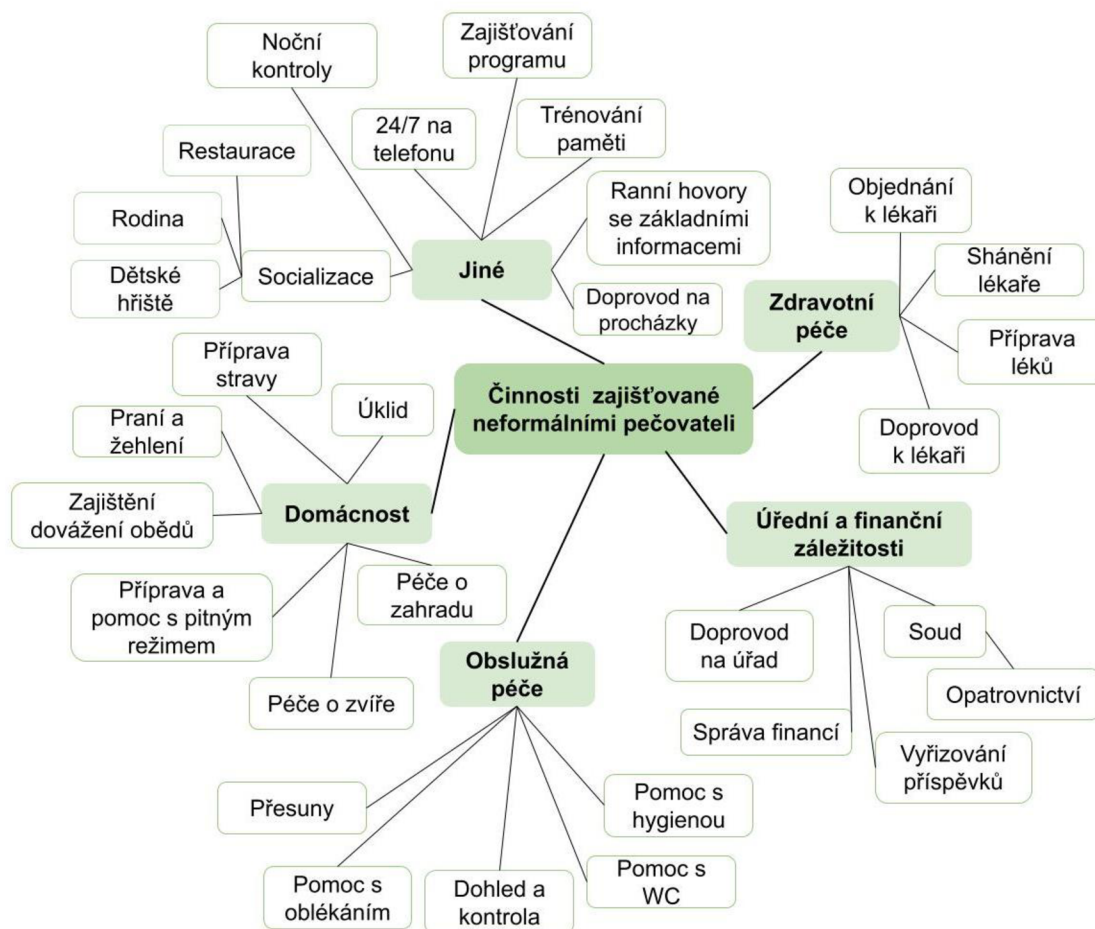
Činnosti zajišťované neformálními pečovateli

Jiné

Noční kontroly

Zajišťování programu

24/7 na telefonu

Trénování paměti

Restaurace

Rodina

Dětské hřiště

Socializace

Ranní hovory se základními informacemi

Doprovod na procházky

Zdravotní péče

Objednání k lékaři

Shánění lékaře

Příprava léků

Doprovod k lékaři

Domácnost

Příprava stravy

Úklid

Praní a žehlení

Zajištění dovážení obědů

Příprava a pomoc s pitným režimem

Péče o zahradu

Péče o zvíře

Úřední a finanční záležitosti

Doprovod na úřad

Soud

Opatrovnictví

Správa financí

Vyřizování příspěvků

Obslužná péče

Přesuny

Pomoc s hygienou

Pomoc s WC

Pomoc s oblékáním

Dohled a kontrola